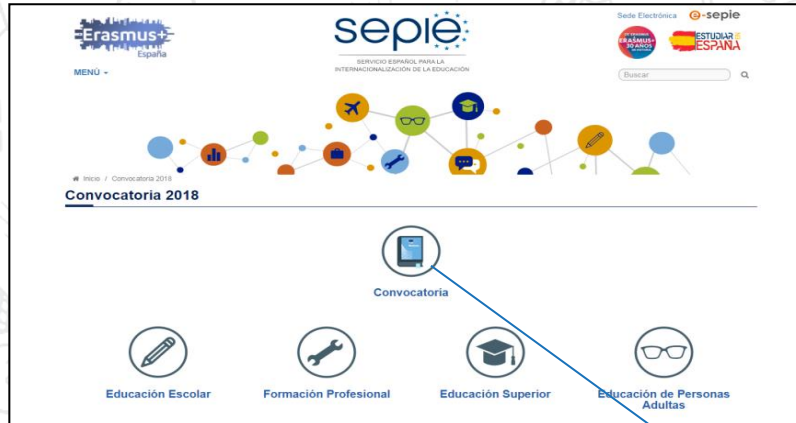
Erasmus+
España

MENÚ

sepie
SERVICIO ESPAÑOL PARA LA INTERNACIONALIZACIÓN DE LA EDUCACIÓN

Sede Electrónica e-sepie

ERASMUS+ 30 AÑOS

ESTUDIAR EN ESPAÑA

Buscar

Inicio / Convocatoria 2018

Convocatoria 2018

Convocatoria

Educación Escolar

Formación Profesional

Educación Superior

Educación de Personas Adultas